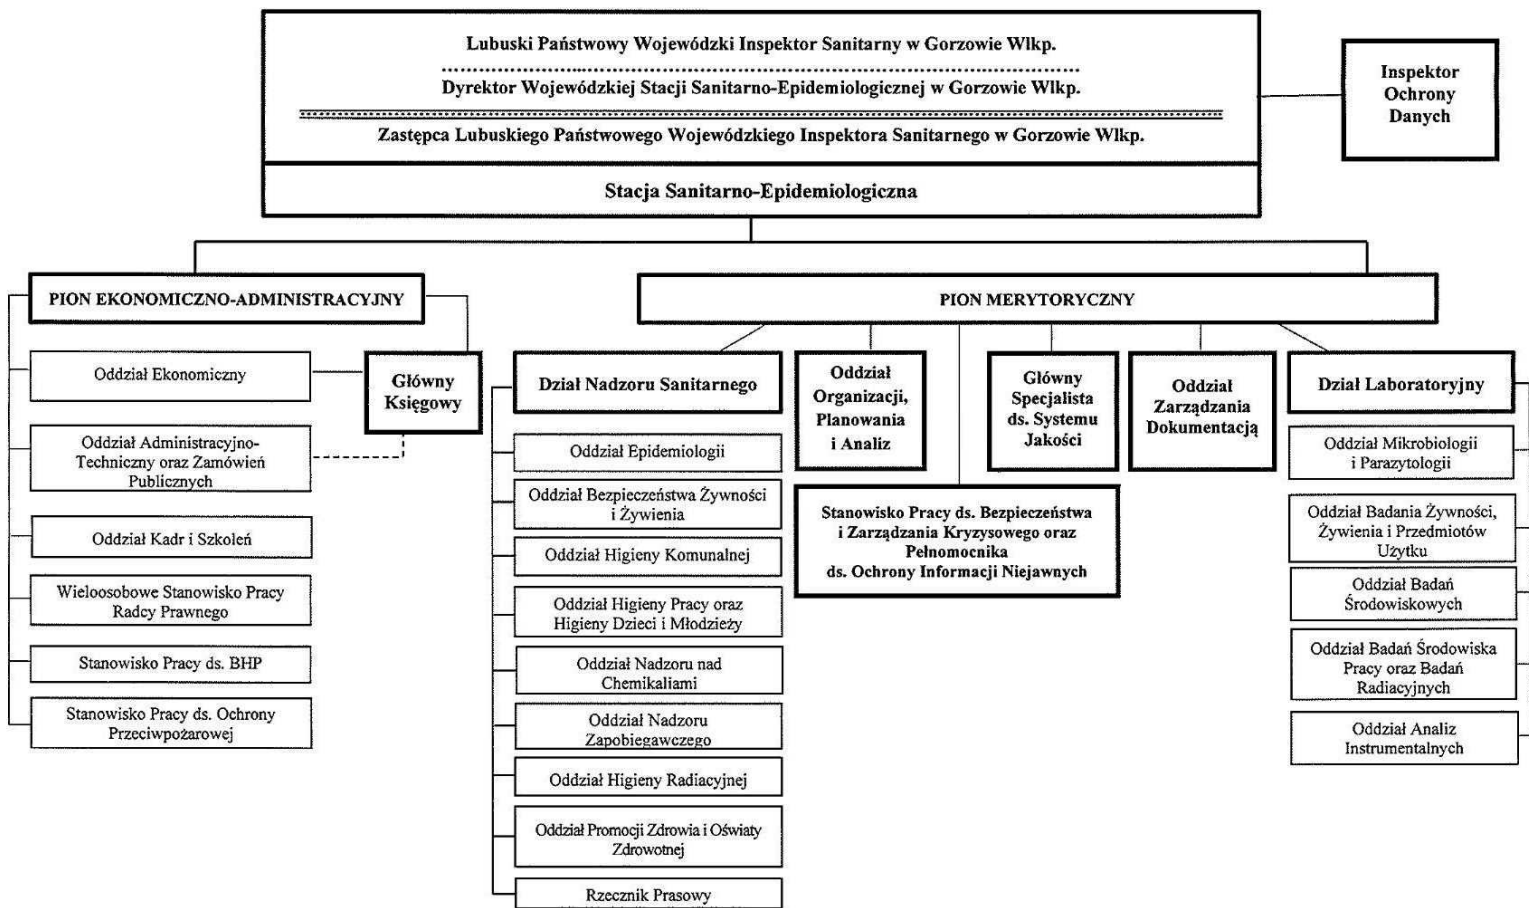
Lubuski Państwowy Wojewódzki Inspektor Sanitarny w Gorzowie Wlkp.

Dyrektor Wojewódzkiej Stacji Sanitarno-Epidemiologicznej w Gorzowie Wlkp.

Zastępca Lubuskiego Państwowego Wojewódzkiego Inspektora Sanitarnego w Gorzowie Wlkp.

Inspektor Ochrony Danych

Stacja Sanitarno-Epidemiologiczna

PION EKONOMICZNO-ADMINISTRACYJNY

Oddział Ekonomiczny

Główny Księgowy

Oddział Administracyjno-Techniczny oraz Zamówień Publicznych

Oddział Kadr i Szkoleń

Wieloosobowe Stanowisko Pracy Radcy Prawnego

Stanowisko Pracy ds. BHP

Stanowisko Pracy ds. Ochrony Przeciwpożarowej

PION MERYTORYCZNY

Dział Nadzoru Sanitarnego

Oddział Epidemiologii

Oddział Bezpieczeństwa Żywności i Żywienia

Oddział Higieny Komunalnej

Oddział Higieny Pracy oraz Higieny Dzieci i Młodzieży

Oddział Nadzoru nad Chemikaliami

Oddział Nadzoru Zapobiegawczego

Oddział Higieny Radiacyjnej

Oddział Promocji Zdrowia i Oświaty Zdrowotnej

Rzecznik Prasowy

Oddział Organizacji, Planowania i Analiz

Główny Specjalista ds. Systemu Jakości

Oddział Zarządzania Dokumentacją

Stanowisko Pracy ds. Bezpieczeństwa i Zarządzania Kryzysowego oraz Pełnomocnika ds. Ochrony Informacji Niejawnych

Dział Laboratoryjny

Oddział Mikrobiologii i Parazytologii

Oddział Badania Żywności, Żywienia i Przedmiotów Użytku

Oddział Badań Środowiskowych

Oddział Badań Środowiska Pracy oraz Badań Radiacyjnych

Oddział Analiz Instrumentalnych